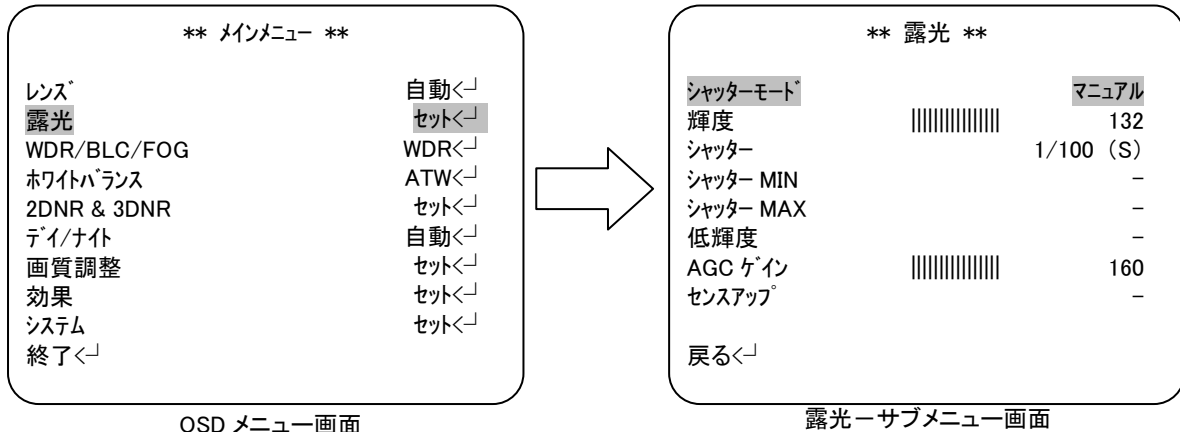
** メインメニュー **

レンズ 自動<┘
露光 セット<┘
WDR/BLC/FOG WDR<┘
ホワイトバランス ATW<┘
2DNR & 3DNR セット<┘
デイ/ナイト 自動<┘
画質調整 セット<┘
効果 セット<┘
システム セット<┘
終了<┘

OSD メニュー画面

** 露光 **

シャッターモード マニュアル
輝度 ||||||||||||||| 132
シャッター 1/100 (S)
シャッター MIN -
シャッター MAX -
低輝度 -
AGC ゲイン ||||||||||||||| 160
センスアップ -

戻る<┘

露光－サブメニュー画面